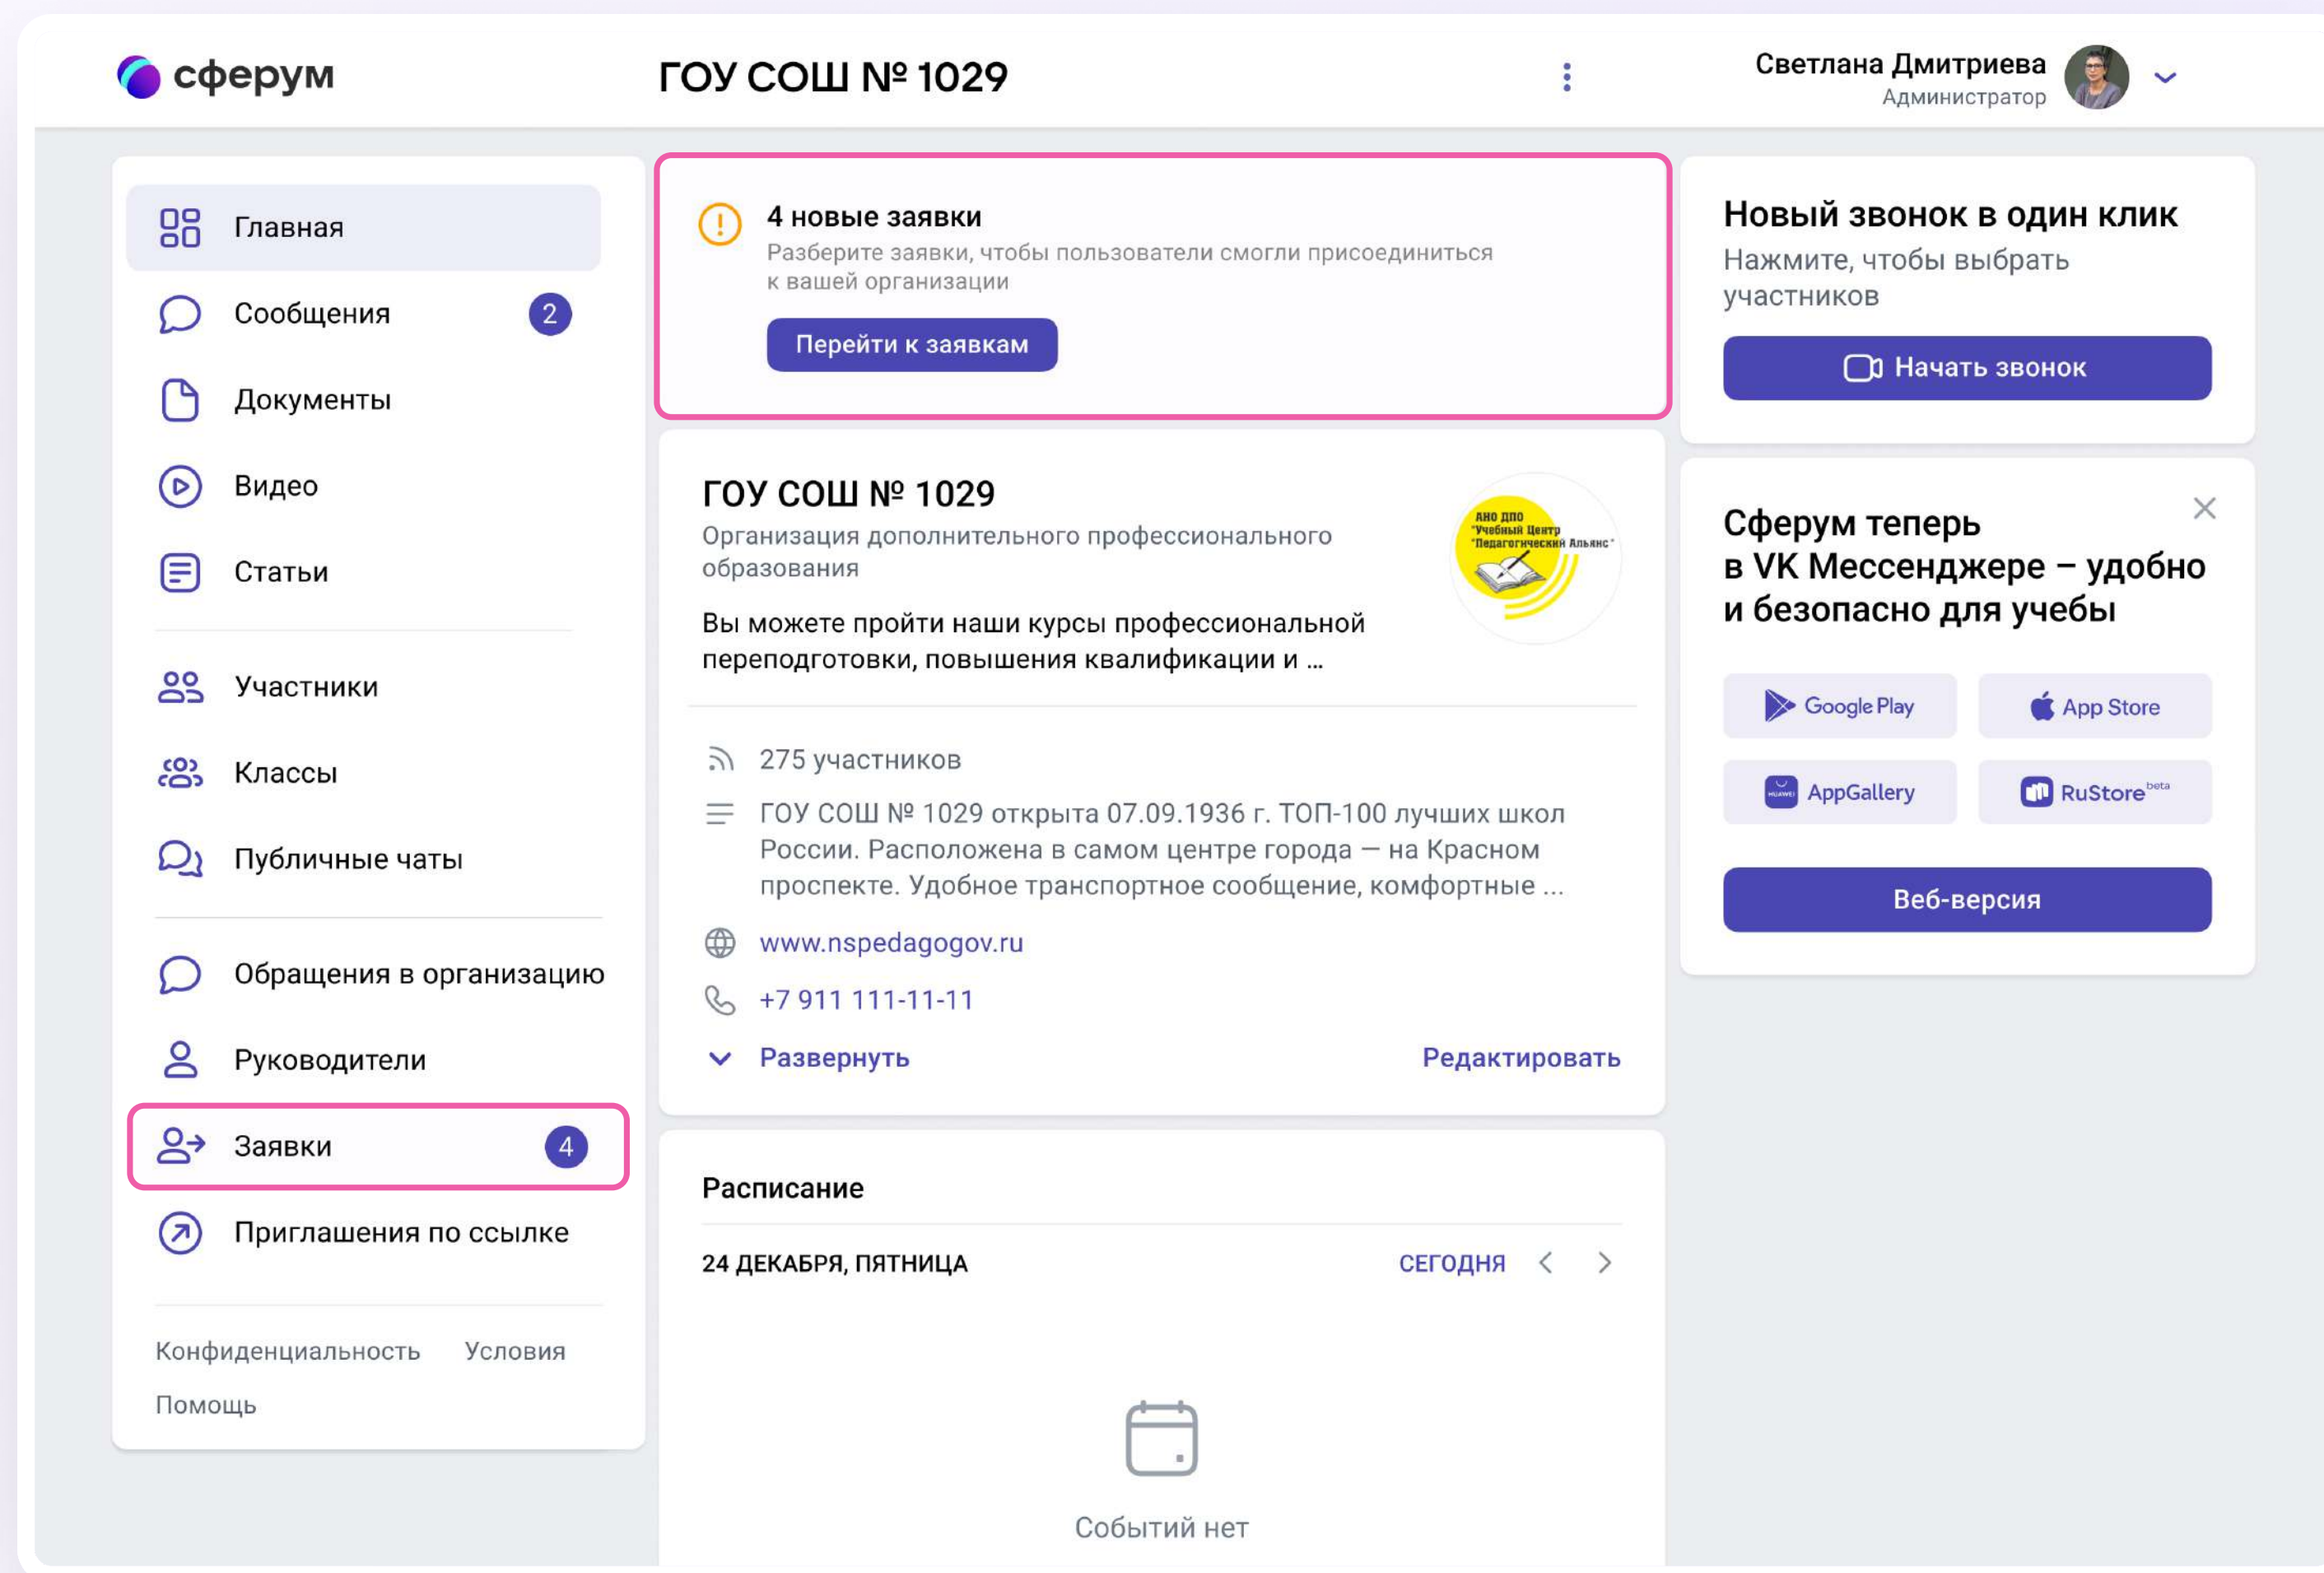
сферум

ГОУ СОШ № 1029

Светлана Дмитриева
Администратор

Главная
Сообщения 2
Документы
Видео
Статьи
Участники
Классы
Публичные чаты
Обращения в организацию
Руководители
Заявки 4
Приглашения по ссылке

Конфиденциальность Условия
Помощь

4 новые заявки
Разберите заявки, чтобы пользователи смогли присоединиться к вашей организации
Перейти к заявкам

ГОУ СОШ № 1029
Организация дополнительного профессионального образования
Вы можете пройти наши курсы профессиональной переподготовки, повышения квалификации и ...

АНО ДПО "Учебный Центр "Педагогический Альянс"

275 участников
ГОУ СОШ № 1029 открыта 07.09.1936 г. ТОП-100 лучших школ России. Расположена в самом центре города — на Красном проспекте. Удобное транспортное сообщение, комфортные ...
www.nspedagogov.ru
+7 911 111-11-11
Развернуть
Редактировать

Расписание
24 ДЕКАБРЯ, ПЯТНИЦА
СЕГОДНЯ
Событий нет

Новый звонок в один клик
Нажмите, чтобы выбрать участников
Начать звонок

Сферум теперь в VK Мессенджере – удобно и безопасно для учебы
Google Play
App Store
AppGallery
RuStore beta
Веб-версия